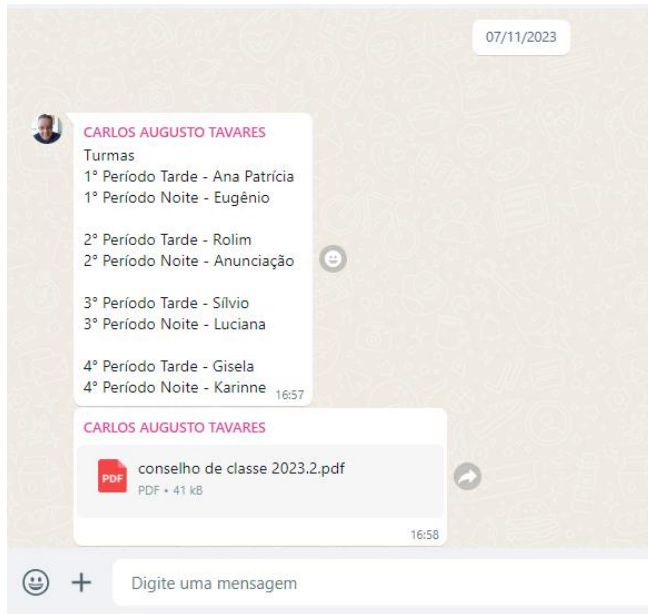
07/11/2023

CARLOS AUGUSTO TAVARES
Turmas
1° Período Tarde - Ana Patrícia
1° Período Noite - Eugênio

2° Período Tarde - Rolim
2° Período Noite - Anunciação

3° Período Tarde - Sílvio
3° Período Noite - Luciana

4° Período Tarde - Gisela
4° Período Noite - Karinne 16:57

CARLOS AUGUSTO TAVARES
PDF conselho de classe 2023.2.pdf
PDF • 41 kB
16:58

Digite uma mensagem